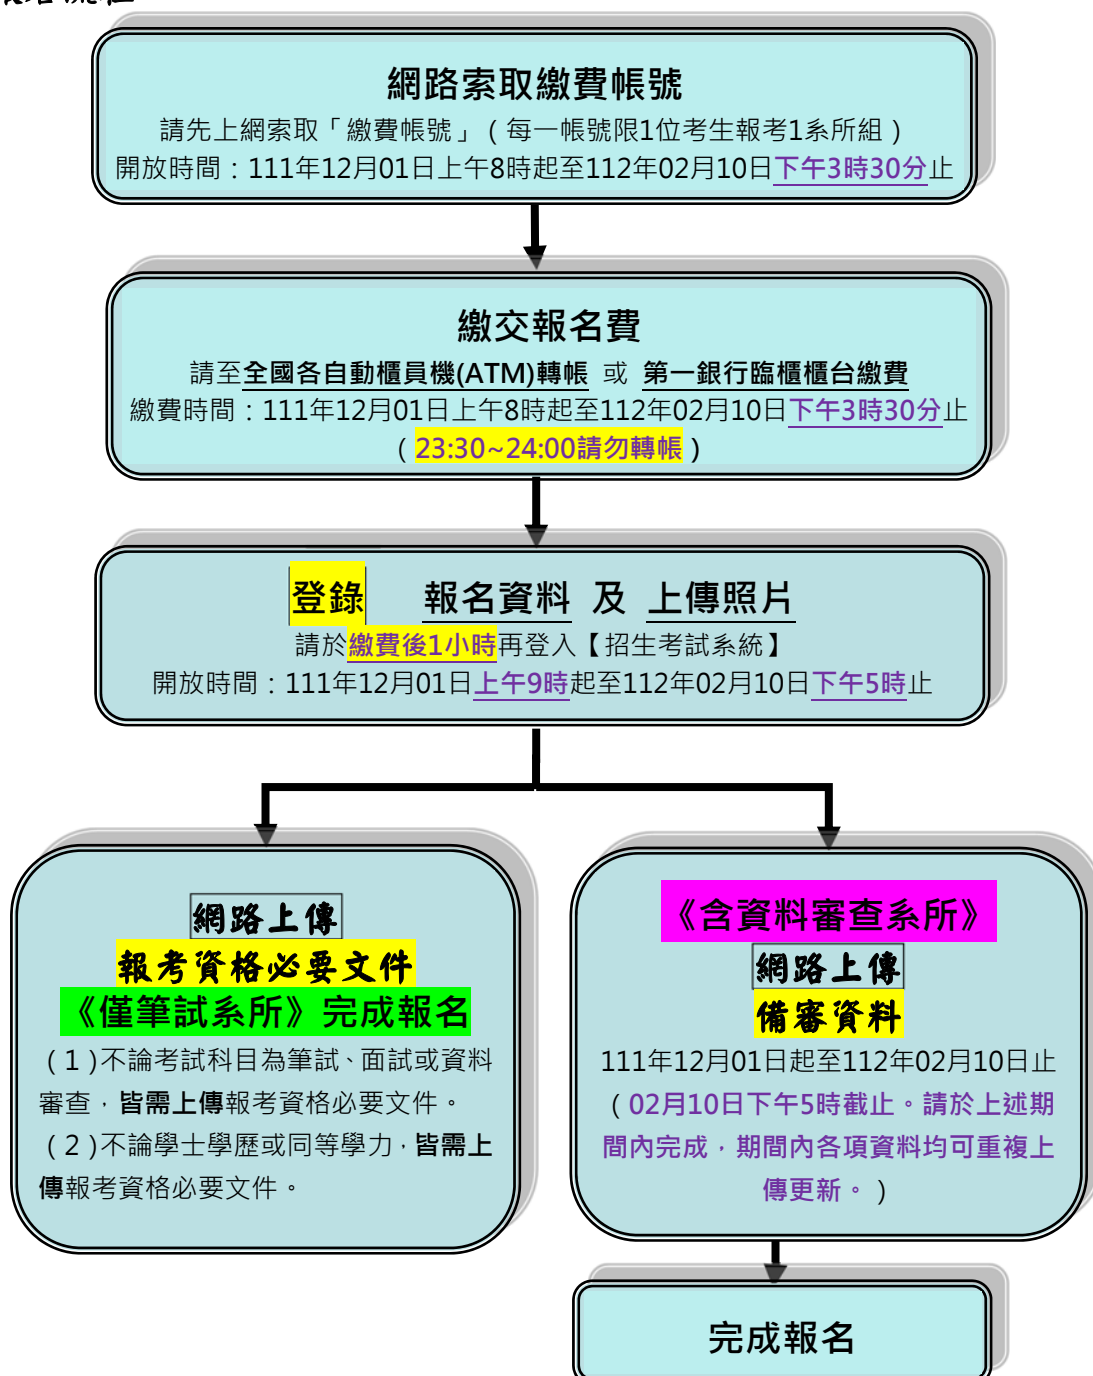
網路索取繳費帳號

請先上網索取「繳費帳號」（每一帳號限1位考生報考1系所組）

開放時間：111年12月01日上午8時起至112年02月10日下午3時30分止

繳交報名費

請至全國各自動櫃員機(ATM)轉帳 或 第一銀行臨櫃櫃台繳費

繳費時間：111年12月01日上午8時起至112年02月10日下午3時30分止

（23:30~24:00請勿轉帳）

登錄 報名資料 及 上傳照片

請於繳費後1小時再登入【招生考試系統】

開放時間：111年12月01日上午9時起至112年02月10日下午5時止

網路上傳

報考資格必要文件

《僅筆試系所》完成報名

（1）不論考試科目為筆試、面試或資料審查，皆需上傳報考資格必要文件。

（2）不論學士學歷或同等學力，皆需上傳報考資格必要文件。

《含資料審查系所》

網路上傳

備審資料

111年12月01日起至112年02月10日止

（02月10日下午5時截止。請於上述期間內完成，期間內各項資料均可重複上傳更新。）

完成報名